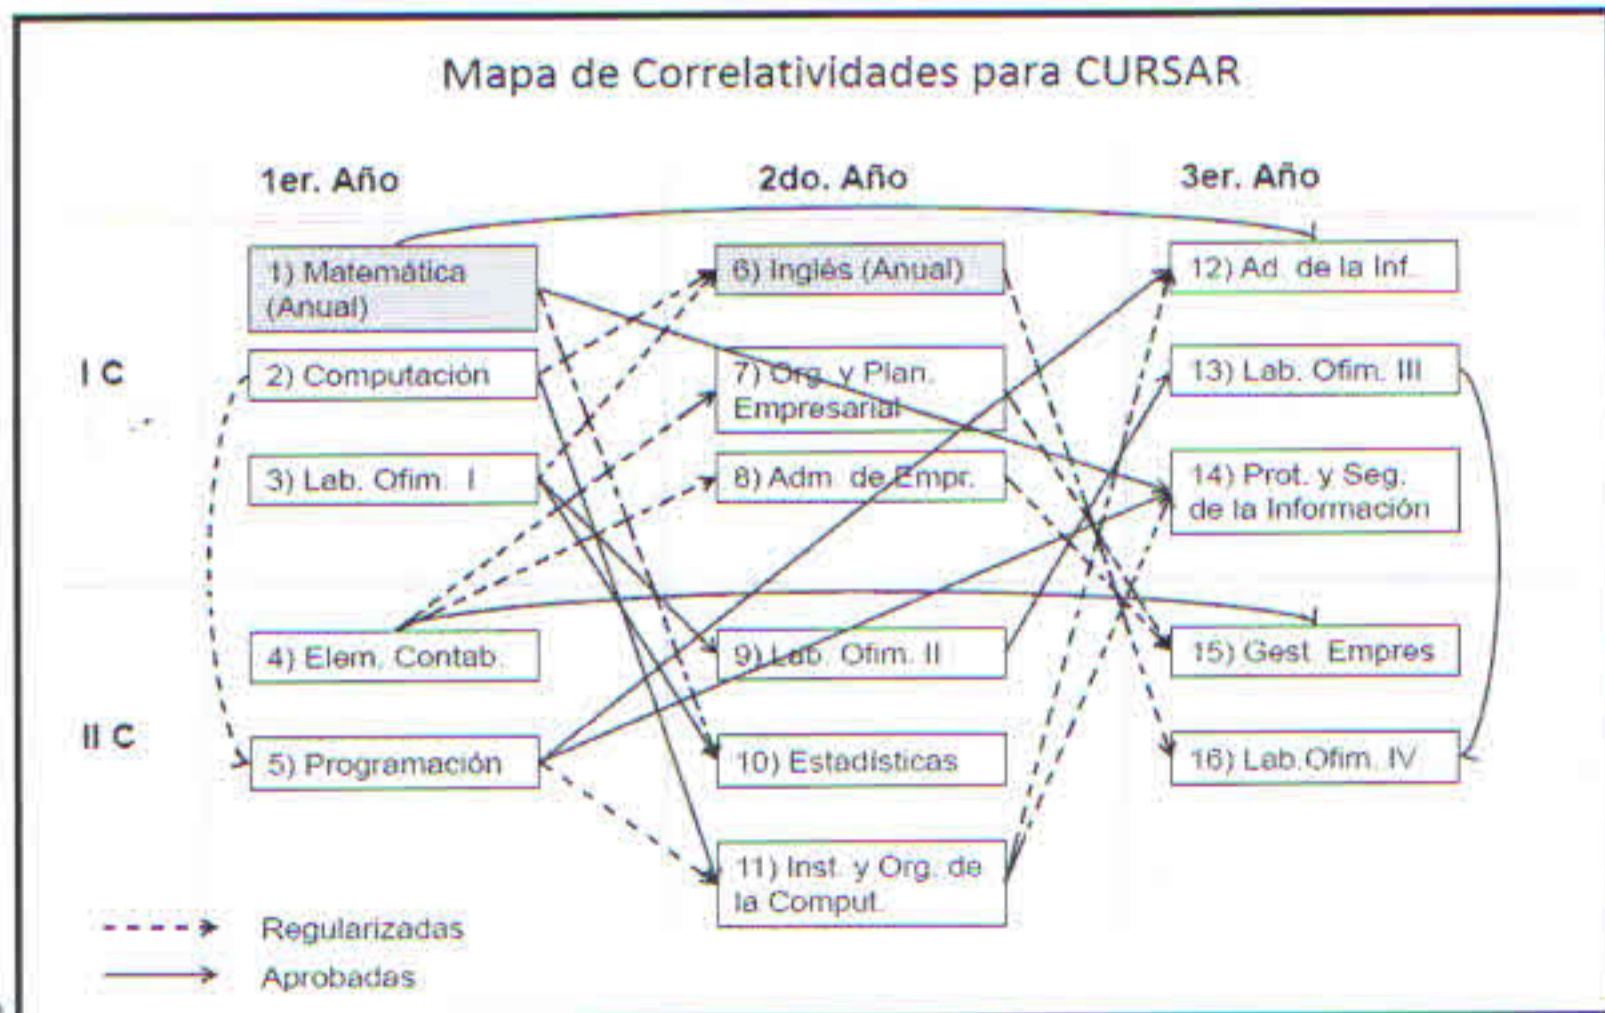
Mapa de Correlatividades para CURSAR

1er. Año

2do. Año

3er. Año

I C

II C

1) Matemática (Anual)

2) Computación

3) Lab. Ofim. I

4) Elem. Contab.

5) Programación

6) Inglés (Anual)

7) Org. y Plan. Empresarial

8) Adm. de Empr.

9) Lab. Ofim. II

10) Estadísticas

11) Inst. y Org. de la Comput.

12) Ad. de la Inf.

13) Lab. Ofim. III

14) Prot. y Seg. de la Información

15) Gest. Empres

16) Lab.Ofim. IV

Regularizadas

Aprobadas